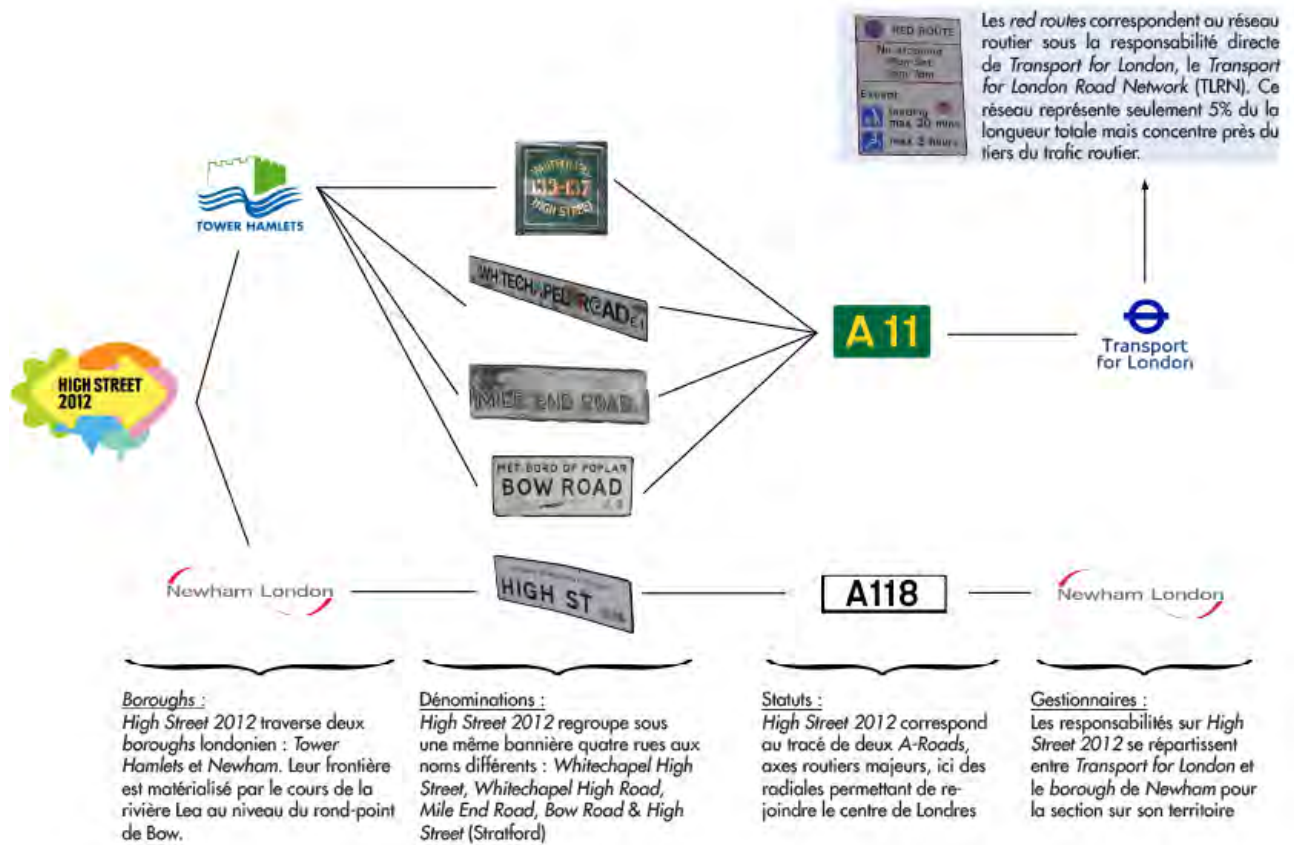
RED ROUTE
No stopping
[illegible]
Except
loading max 20 mins
max 3 hours

Les red routes correspondent au réseau routier sous la responsabilité directe de Transport for London, le Transport for London Road Network (TLRN). Ce réseau représente seulement 5% du la longueur totale mais concentre près du tiers du trafic routier.

TOWER HAMLETS

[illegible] 133-137 HIGH STREET

WHITECHAPEL ROAD E1

MILE END ROAD

MET. BORO OF POPLAR
BOW ROAD

HIGH STREET 2012

A 11

Transport for London

Newham London

HIGH ST

A118

Newham London

Boroughs :
High Street 2012 traverse deux boroughs londonien : Tower Hamlets et Newham. Leur frontière est matérialisé par le cours de la rivière Lea au niveau du rond-point de Bow.

Dénominations :
High Street 2012 regroupe sous une même bannière quatre rues aux noms différents : Whitechapel High Street, Whitechapel High Road, Mile End Road, Bow Road & High Street (Stratford)

Statuts :
High Street 2012 correspond au tracé de deux A-Roads, axes routiers majeurs, ici des radiales permettant de rejoindre le centre de Londres

Gestionnaires :
Les responsabilités sur High Street 2012 se répartissent entre Transport for London et le borough de Newham pour la section sur son territoire